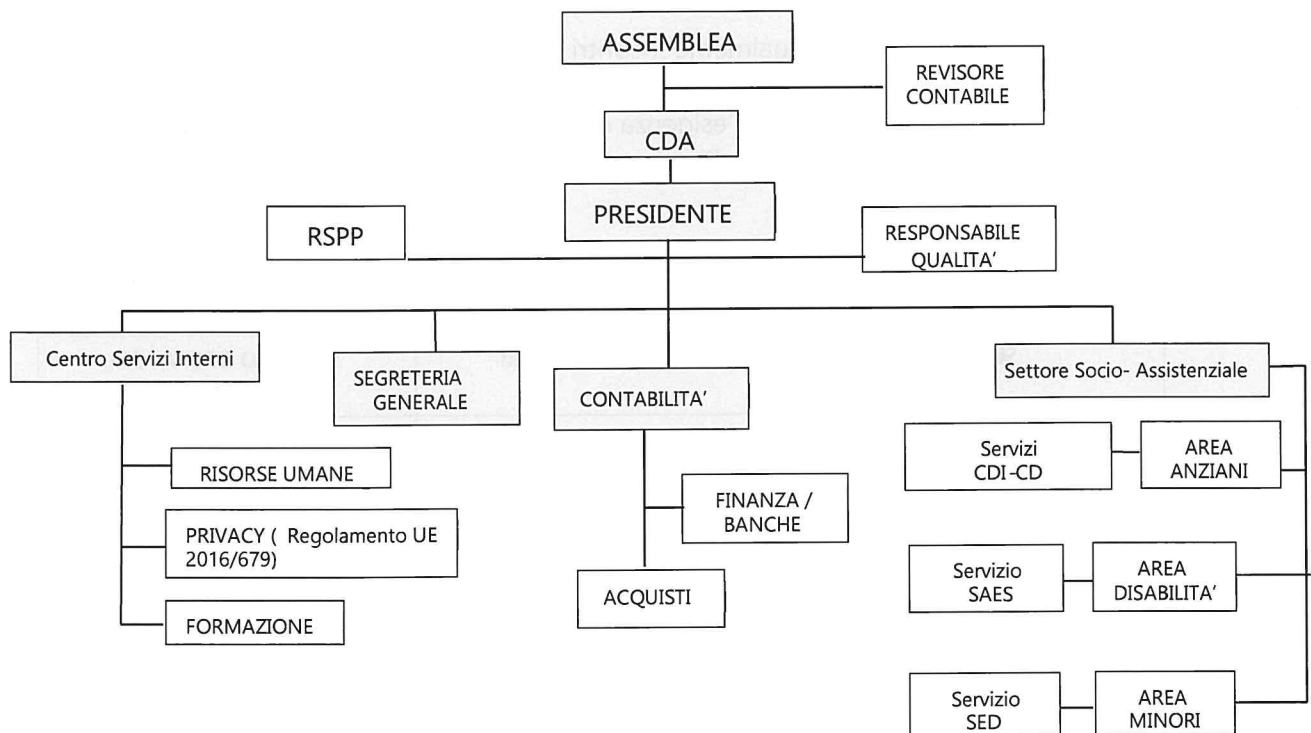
ASSEMBLEA

REVISORE CONTABILE

CDA

PRESIDENTE

RSPP

RESPONSABILE QUALITA'

Centro Servizi Interni

SEGRETERIA GENERALE

CONTABILITA'

Settore Socio- Assistenziale

RISORSE UMANE

PRIVACY ( Regolamento UE 2016/679)

FORMAZIONE

FINANZA / BANCHE

ACQUISTI

Servizi CDI-CD

AREA ANZIANI

Servizio SAES

AREA DISABILITA'

Servizio SED

AREA MINORI